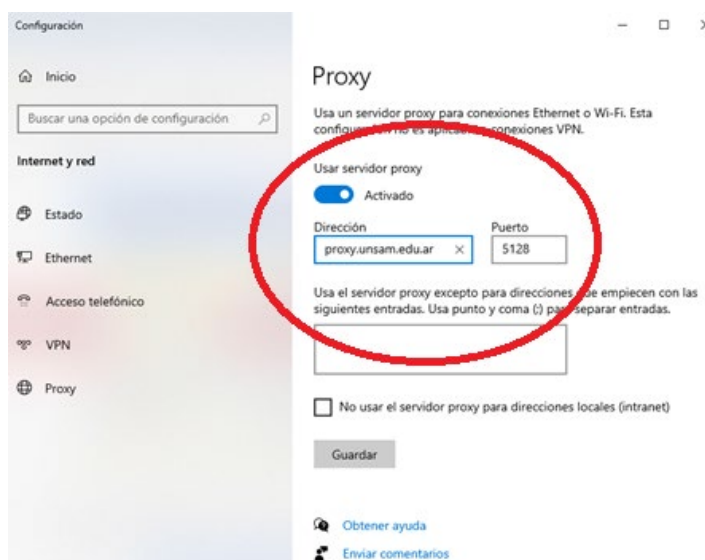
Configuración

Inicio

Buscar una opción de configuración

Internet y red

Estado

Ethernet

Acceso telefónico

VPN

Proxy

Proxy

Usa un servidor proxy para conexiones Ethernet o Wi-Fi. Esta config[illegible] no es aplica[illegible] conexiones VPN.

Usar servidor proxy

Activado

Dirección

proxy.unsam.edu.ar

Puerto

5128

Usa el servidor proxy excepto para direcciones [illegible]e empiecen con las siguientes entradas. Usa punto y coma (;) par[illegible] separar entradas.

No usar el servidor proxy para direcciones locales (intranet)

Guardar

Obtener ayuda

Enviar comentarios